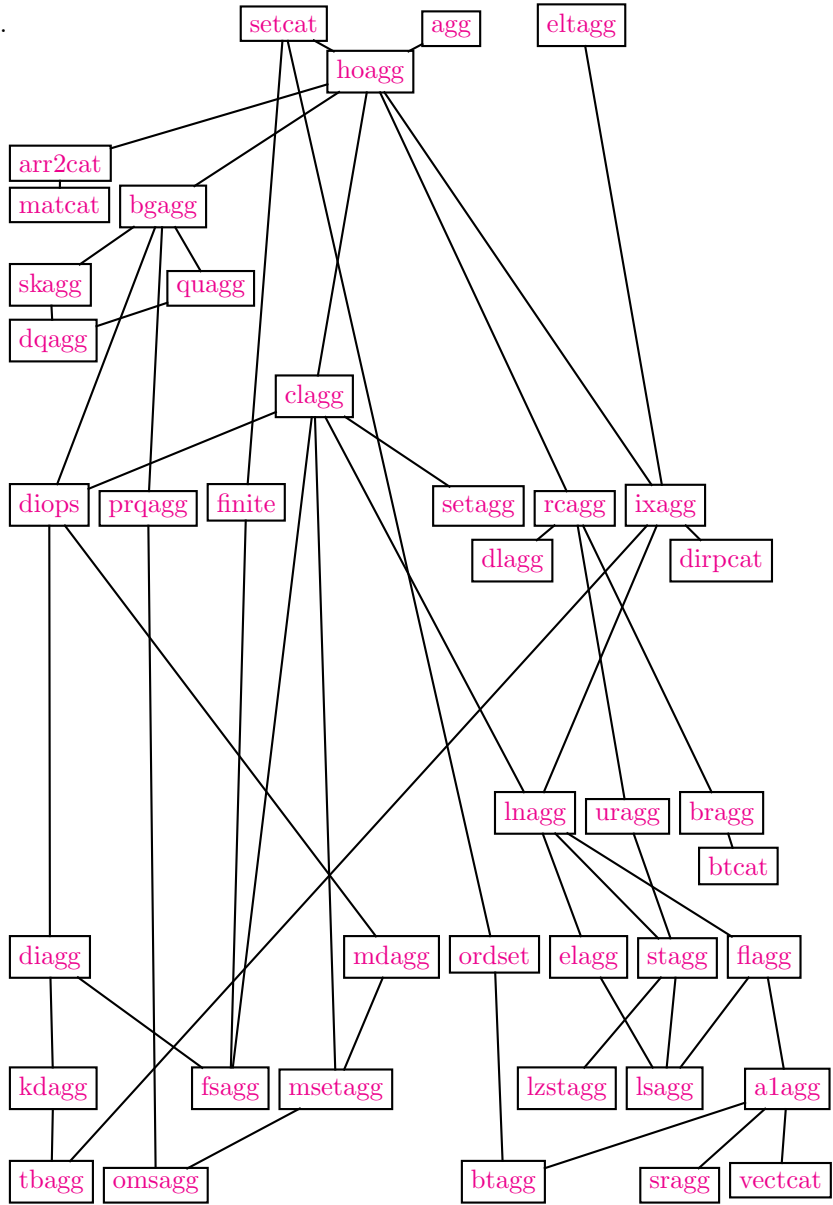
.
setcat agg eltagg
hoagg
arr2cat
matcat bgagg
skagg quagg
dqagg
clagg
diops prqagg finite setagg rcagg ixagg
dlagg dirpcat
lnagg uragg bragg
btcat
diagg mdagg ordset elagg stagg flagg
kdagg fsagg msetagg lzstagg lsagg a1agg
tbagg omsagg btagg sragg vectcat